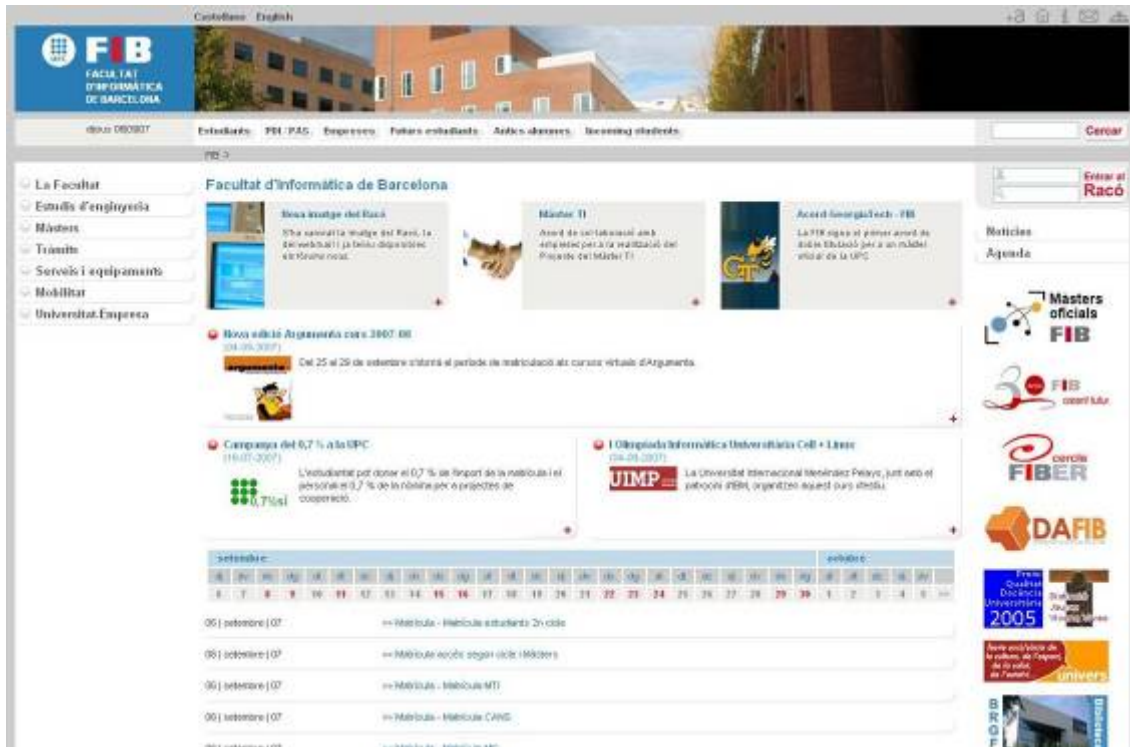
Castellano English

FIB
FACULTAT D'INFORMÀTICA DE BARCELONA

dijous 06/09/07

Estudiants PDI / PAS Empreses Futurs estudiants Antics alumnes Incoming students

Cercar

FIB >

La Facultat
Estudis d'enginyeria
Màsters
Tràmits
Serveis i equipaments
Mobilitat
Universitat.Empresa

Facultat d'Informàtica de Barcelona

Nova imatge del Racó
S'ha canviat la imatge del Racó, la benvinguda i ja teniu disponibles els fòrums nous.

Màster TI
Acord de col·laboració amb empreses per a la realització del Projecte del Màster TI

Acord Georgia Tech - FIB
La FIB signa el primer acord de doble titulació per a un màster oficial de la UPC

Nova edició Argumenta curs 2007-08
(04-09-2007)
Del 25 al 29 de setembre s'obrirà el període de matriculació als cursos virtuals d'Argumenta.

Campanya del 0,7 % a la UPC
(16-07-2007)
L'estudiantat pot donar el 0,7 % de l'import de la matrícula i el personal el 0,7 % de la nòmina per a projectes de cooperació.

0,7%sí

I Olimpíada Informàtica Universitària Cell + Linux
(04-09-2007)
La Universitat Internacional Menéndez Pelayo, junt amb el patrocini d'IBM, organitzen aquest curs d'estiu.

UIMP

setembre
octubre

| dl | dt | dc | dj | dv | ds | dg | dl | dt | dc | dj | dv | ds | dg | dl | dt | dc | dj | dv | ds | dg | dl | dt | dc | dj | dv | ds | dg | dl | dt | dc | dj | dv |
|---|---|---|---|---|---|---|---|---|---|---|---|---|---|---|---|---|---|---|---|---|---|---|---|---|---|---|---|---|---|---|---|---|
| 6 | 7 | 8 | 9 | 10 | 11 | 12 | 13 | 14 | 15 | 16 | 17 | 18 | 19 | 20 | 21 | 22 | 23 | 24 | 25 | 26 | 27 | 28 | 29 | 30 | 1 | 2 | 3 | 4 | 5 | >> | | |

06 | setembre | 07 >> Matrícula - Matrícula estudiants 2n cicle
06 | setembre | 07 >> Matrícula secció segon cicle i Màsters
06 | setembre | 07 >> Matrícula - Matrícula MTI
06 | setembre | 07 >> Matrícula - Matrícula CANS

Entrar al Racó

Notícies
Agenda

Masters oficials FIB
30 FIB
cercle FIBER
DAFIB
Premi Qualitat Docència Universitària 2005
univers